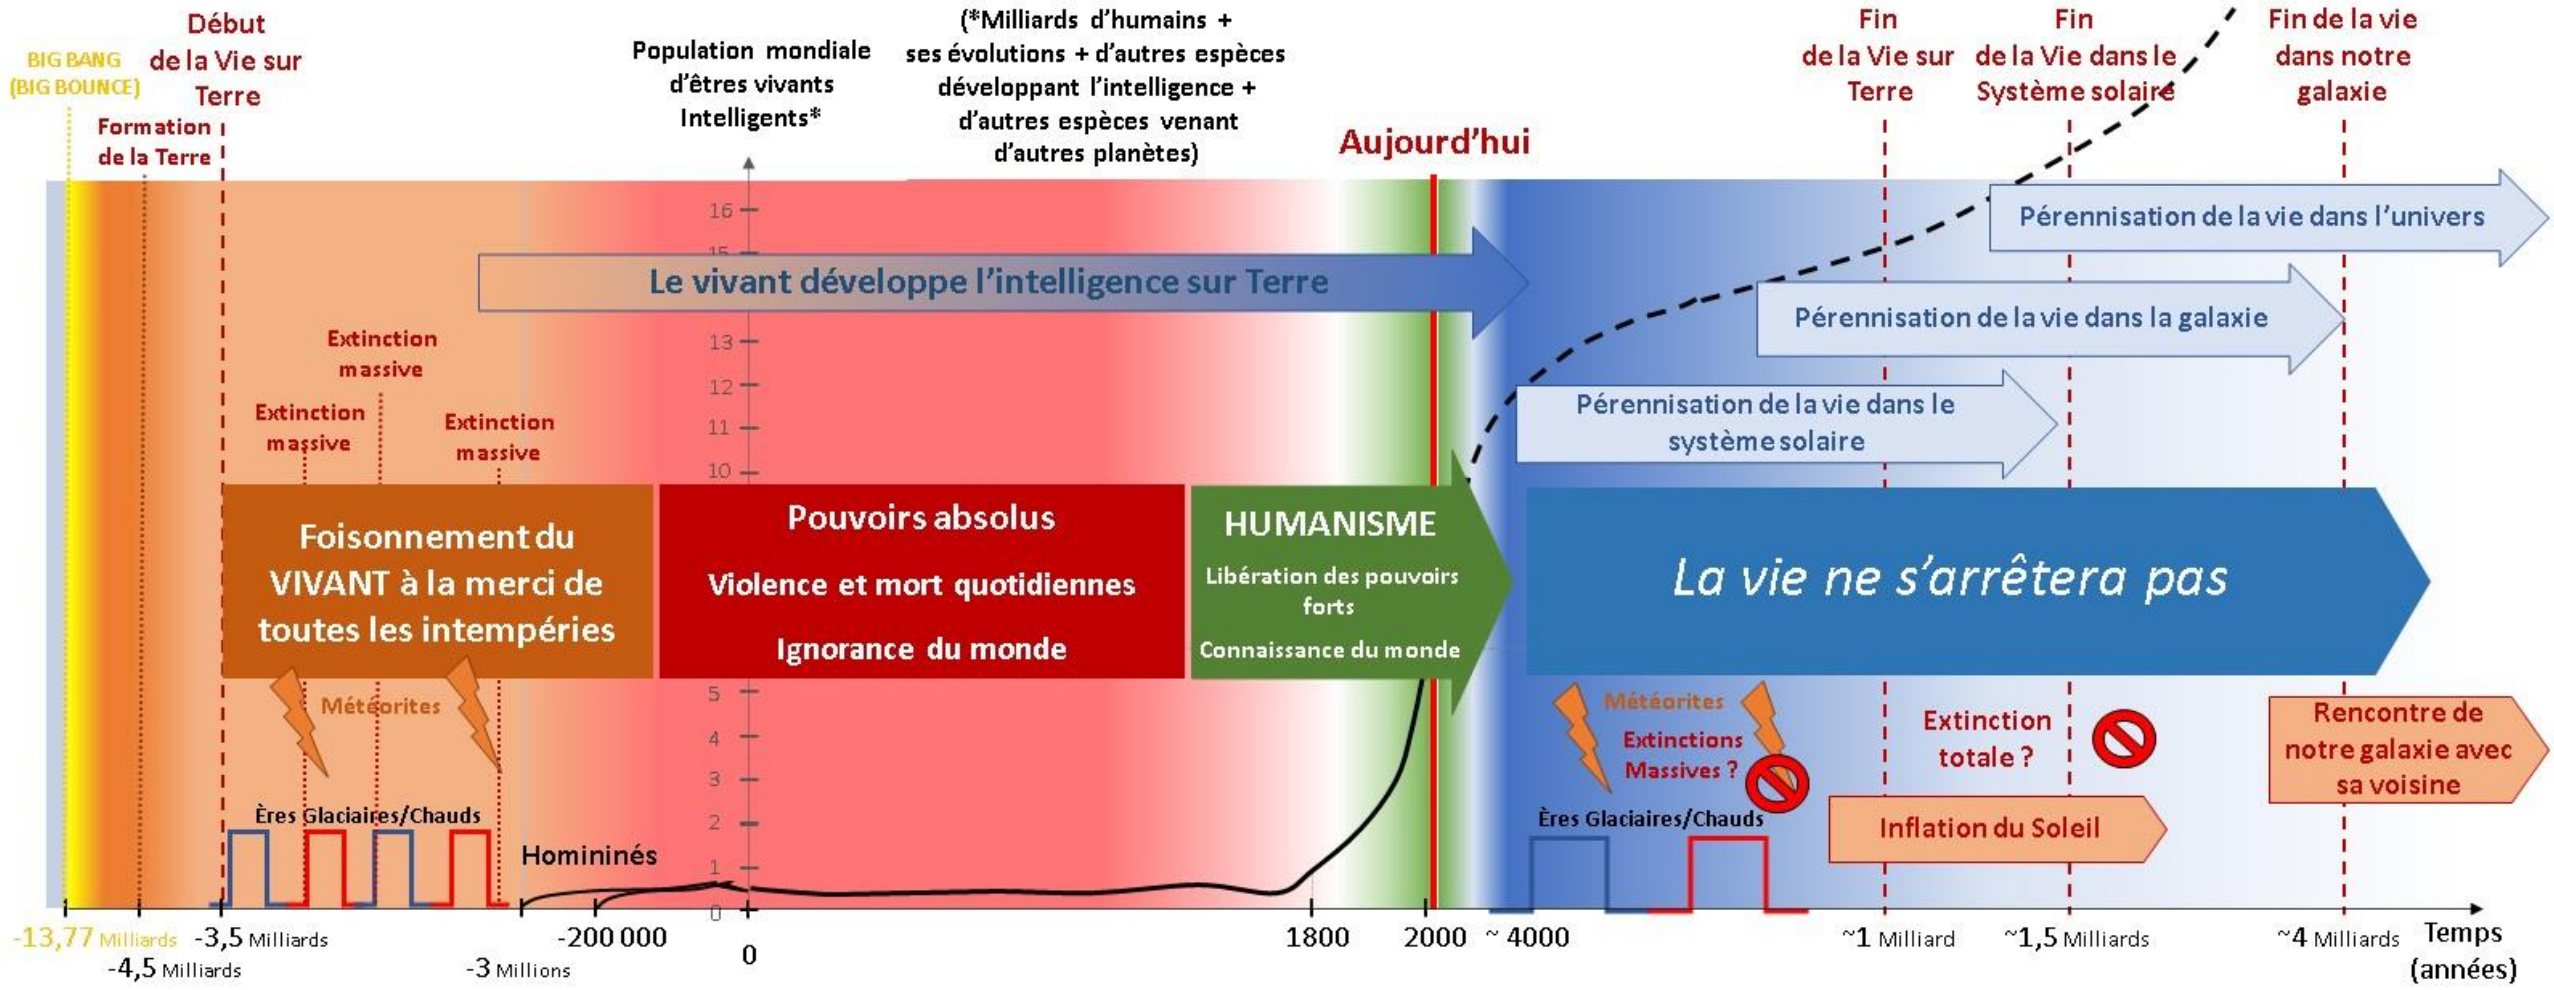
BIG BANG
(BIG BOUNCE)

Début
de la Vie sur
Terre

Formation
de la Terre

Population mondiale
d'êtres vivants
Intelligents*

(*Milliards d'humains +
ses évolutions + d'autres espèces
développant l'intelligence +
d'autres espèces venant
d'autres planètes)

Aujourd'hui

Fin
de la Vie sur
Terre

Fin
de la Vie dans le
Système solaire

Fin de la vie
dans notre
galaxie

Pérennisation de la vie dans l'univers

Le vivant développe l'intelligence sur Terre

Pérennisation de la vie dans la galaxie

Pérennisation de la vie dans le
système solaire

Extinction
massive

Extinction
massive

Extinction
massive

16
15
13
12
11
10
5
4
3
2
1
0

Foisonnement du
VIVANT à la merci de
toutes les intempéries

Pouvoirs absolus

Violence et mort quotidiennes

Ignorance du monde

HUMANISME

Libération des pouvoirs
forts

Connaissance du monde

La vie ne s'arrêtera pas

Météorites

Météorites

Extinctions
Massives ?

Extinction
totale ?

Rencontre de
notre galaxie avec
sa voisine

Ères Glaciaires/Chauds

Homininés

Ères Glaciaires/Chauds

Inflation du Soleil

-13,77 Milliards
-4,5 Milliards
-3,5 Milliards
-3 Millions
-200 000
0
1800
2000
~ 4000
~1 Milliard
~1,5 Milliards
~4 Milliards
Temps
(années)